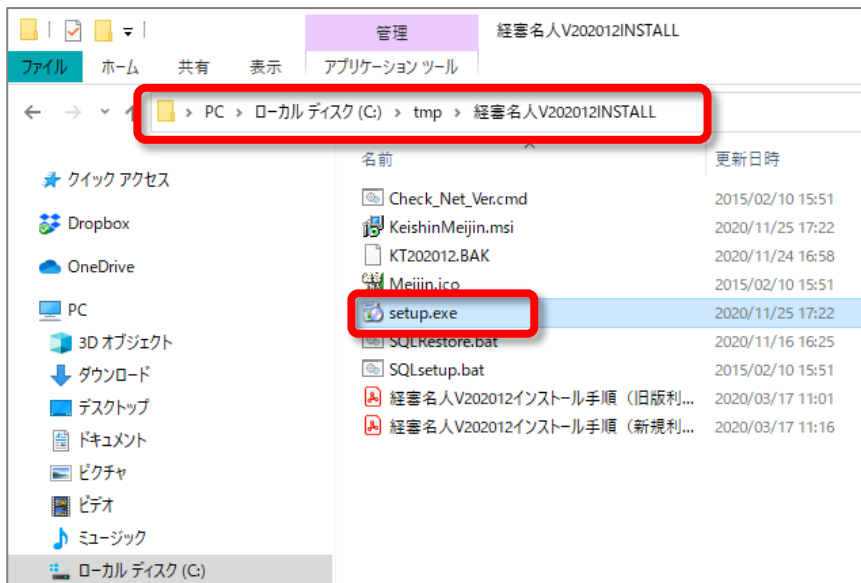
管理
経審名人V202012INSTALL
ファイル ホーム 共有 表示 アプリケーション ツール

> PC > ローカル ディスク (C:) > tmp > 経審名人V202012INSTALL

クイック アクセス
Dropbox
OneDrive
PC
3D オブジェクト
ダウンロード
デスクトップ
ドキュメント
ピクチャ
ビデオ
ミュージック
ローカル ディスク (C:)

| 名前 | 更新日時 |
|---|---|
| Check_Net_Ver.cmd | 2015/02/10 15:51 |
| KeishinMeijin.msi | 2020/11/25 17:22 |
| KT202012.BAK | 2020/11/24 16:58 |
| Meijin.ico | 2015/02/10 15:51 |
| setup.exe | 2020/11/25 17:22 |
| SQLRestore.bat | 2020/11/16 16:25 |
| SQLsetup.bat | 2015/02/10 15:51 |
| 経審名人V202012インストール手順（旧版利... | 2020/03/17 11:01 |
| 経審名人V202012インストール手順（新規利... | 2020/03/17 11:16 |